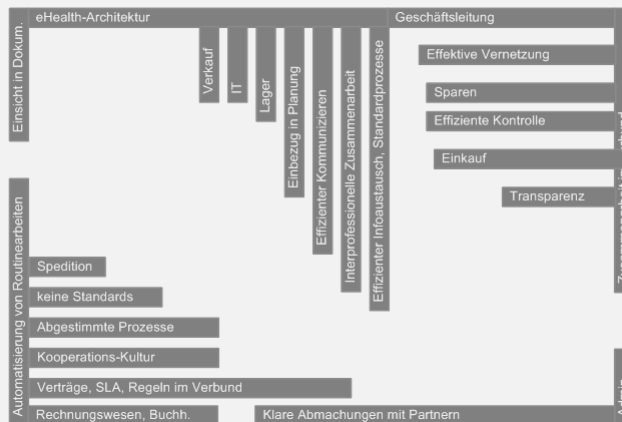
eHealth-Architektur

Geschäftsleitung

Einsicht in Dokum.

Verkauf

IT

Lager

Einbezug in Planung

Effizienter Kommunizieren

Interprofessionelle Zusammenarbeit

Effizienter Infoaustausch, Standardprozesse

Effektive Vernetzung

Sparen

Effiziente Kontrolle

Einkauf

Transparenz

Zusammenarbeit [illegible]

Automatisierung von Routinearbeiten

Spedition

keine Standards

Abgestimmte Prozesse

Kooperations-Kultur

Verträge, SLA, Regeln im Verbund

Rechnungswesen, Buchh.

Klare Abmachungen mit Partnern

Admi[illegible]